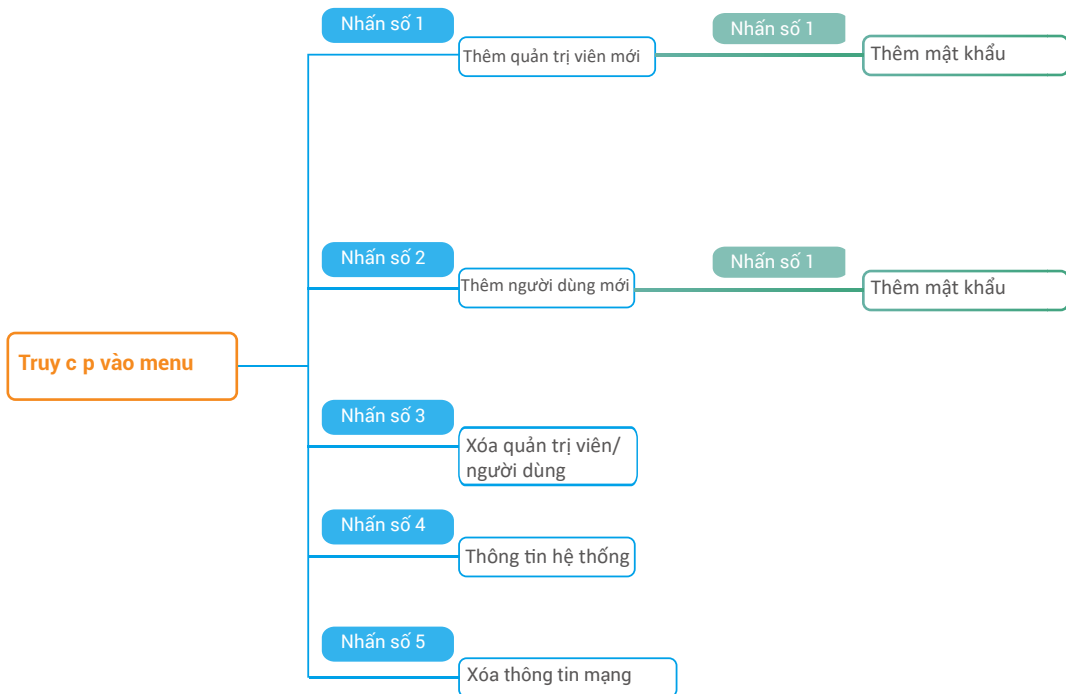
Truy c p vào menu

Nhấn số 1
Thêm quản trị viên mới
Nhấn số 1
Thêm mật khẩu

Nhấn số 2
Thêm người dùng mới
Nhấn số 1
Thêm mật khẩu

Nhấn số 3
Xóa quản trị viên/ người dùng

Nhấn số 4
Thông tin hệ thống

Nhấn số 5
Xóa thông tin mạng